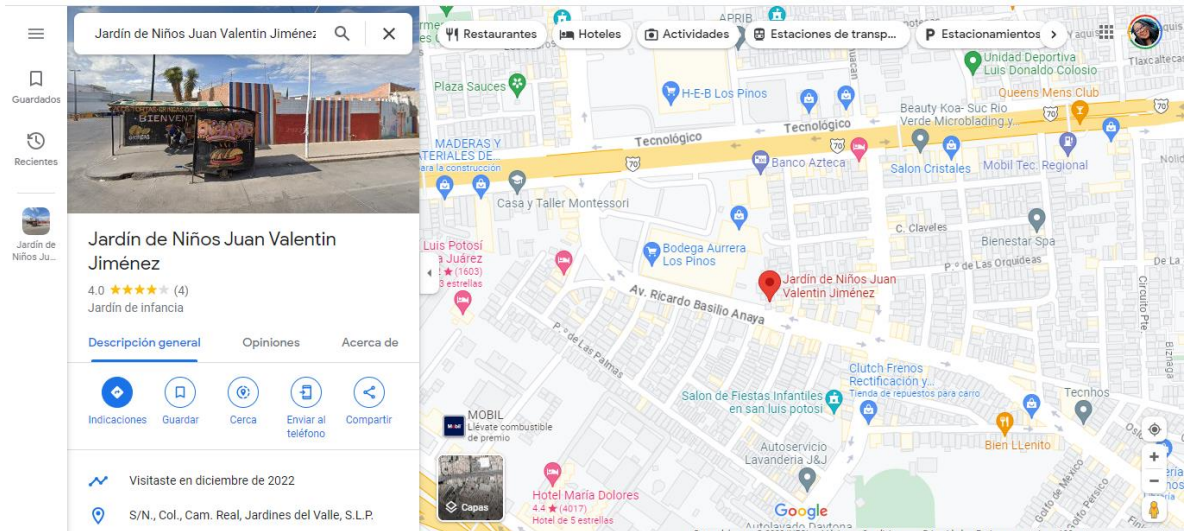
Guardados

Recientes

Jardín de Niños Ju...

Jardín de Niños Juan Valentin Jiménez

Jardín de Niños Juan Valentin Jiménez
4.0 ★★★★ (4)
Jardín de infancia

Descripción general
Opiniones
Acerca de

Indicaciones
Guardar
Cerca
Enviar al teléfono
Compartir

Visitaste en diciembre de 2022

S/N., Col., Cam. Real, Jardines del Valle, S.L.P.

Restaurantes
Hoteles
Actividades
Estaciones de transp...
Estacionamientos

APRIB
Yaquis
Tlaxcaltecas
Unidad Deportiva Luis Donaldo Colosio
Queens Mens Club
Plaza Sauces
H-E-B Los Pinos
Beauty Koa- Suc Rio Verde Microblading y...
70
MADERAS Y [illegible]ATERIALES DE...
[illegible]ara la construcción
Tecnológico
Tecnológico
70
Banco Azteca
Salon Cristales
Mobil Tec. Regional
70
Casa y Taller Montessori
C. Claveles
Bienestar Spa
Luis Potosí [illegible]a Juárez
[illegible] ★ (1603)
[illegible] estrellas
Bodega Aurrera Los Pinos
Jardín de Niños Juan Valentin Jiménez
P.º de Las Orquideas
De La
Circuito Pte
Av. Ricardo Basilio Anaya
P.º de Las Palmas
Clutch Frenos Rectificación y...
Tienda de repuestos para carro
Salon de Fiestas Infantiles en san luis potosi
Tecnhos
Bizniaga
MOBIL
Llévate combustible de premio
Autoservicio Lavanderia J&J
Bien LLenito
Golfo de Mexico
Golfo Persico
Capas
Hotel María Dolores
4.4 ★ (4017)
Hotel de 5 estrellas
Google
Autolavado Daytona